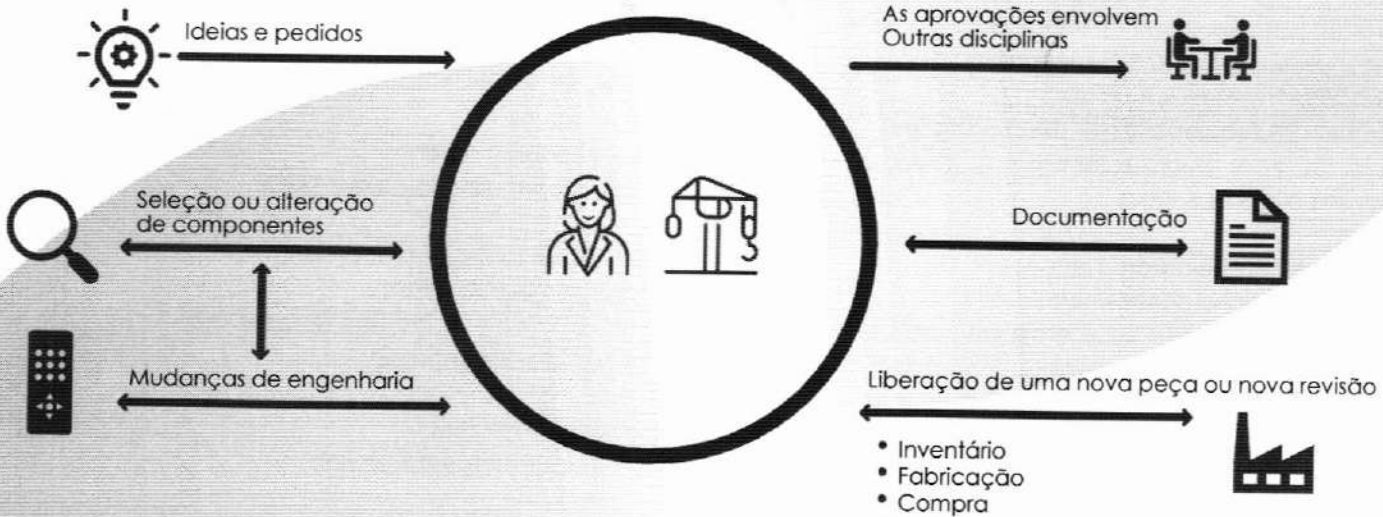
Ideias e pedidos

As aprovações envolvem
Outras disciplinas

Seleção ou alteração
de componentes

Documentação

Mudanças de engenharia

Liberação de uma nova peça ou nova revisão

- Inventário
- Fabricação
- Compra